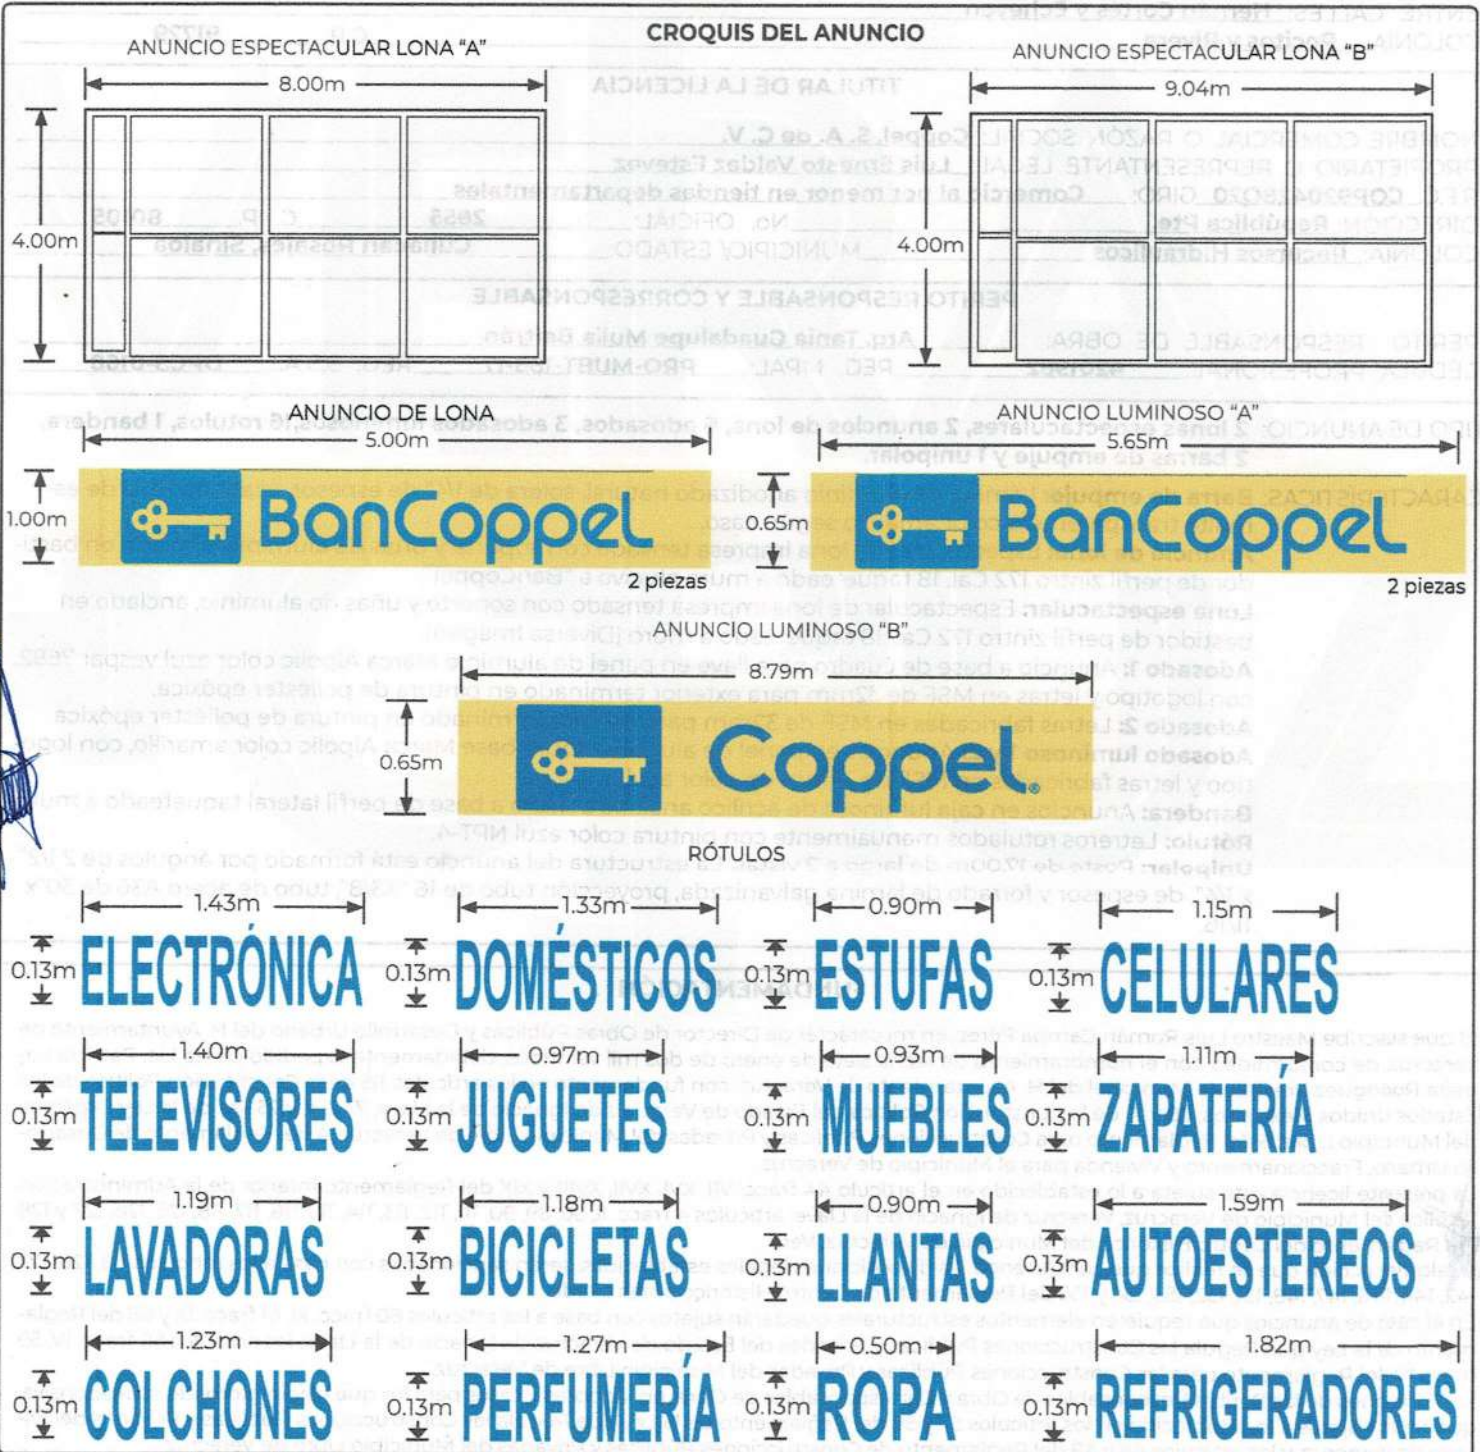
CROQUIS DEL ANUNCIO

ANUNCIO ESPECTACULAR LONA "A"

8.00m

4.00m

ANUNCIO ESPECTACULAR LONA "B"

9.04m

4.00m

ANUNCIO DE LONA

5.00m

1.00m

BanCoppel

2 piezas

ANUNCIO LUMINOSO "A"

5.65m

0.65m

BanCoppel

2 piezas

ANUNCIO LUMINOSO "B"

8.79m

0.65m

Coppel

RÓTULOS

1.43m
0.13m ELECTRÓNICA

1.33m
0.13m DOMÉSTICOS

0.90m
0.13m ESTUFAS

1.15m
0.13m CELULARES

1.40m
0.13m TELEVISORES

0.97m
0.13m JUGUETES

0.93m
0.13m MUEBLES

1.11m
0.13m ZAPATERÍA

1.19m
0.13m LAVADORAS

1.18m
0.13m BICICLETAS

0.90m
0.13m LLANTAS

1.59m
0.13m AUTOESTEREOS

1.23m
0.13m COLCHONES

1.27m
0.13m PERFUMERÍA

0.50m
0.13m ROPA

1.82m
0.13m REFRIGERADORES